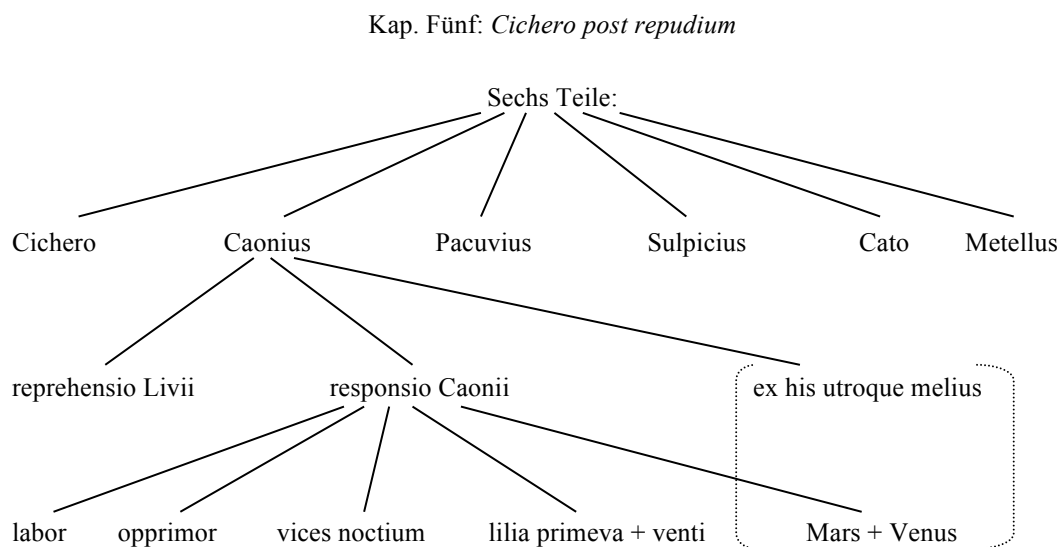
Kap. Fünf: *Cichero post repudium*

Sechs Teile:

Cichero Caonius Pacuvius Sulpicius Cato Metellus

reprehensio Livii responsio Caonii ex his utroque melius

labor opprimor vices noctium lilia primeva + venti Mars + Venus